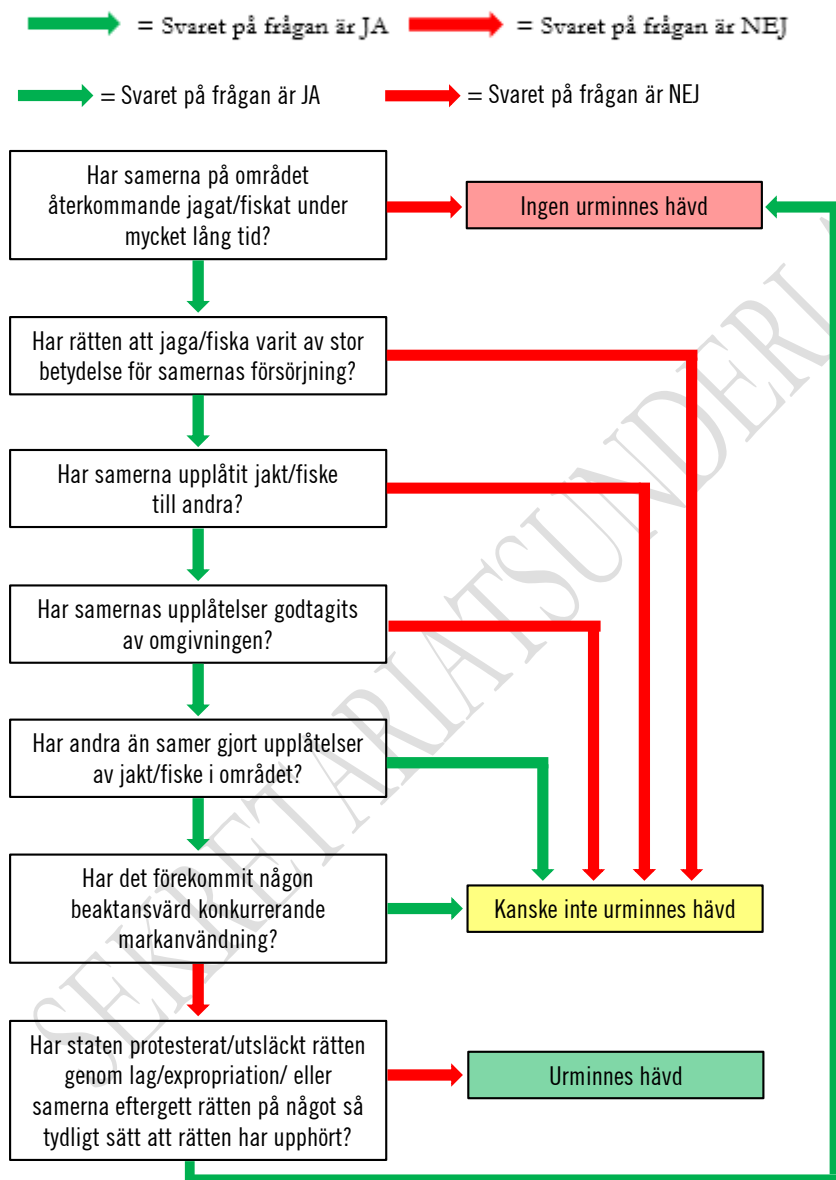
= Svaret på frågan är JA = Svaret på frågan är NEJ

= Svaret på frågan är JA = Svaret på frågan är NEJ

Har samerna på området återkommande jagat/fiskat under mycket lång tid?

Ingen urminnes hävd

Har rätten att jaga/fiska varit av stor betydelse för samernas försörjning?

Har samerna upplåtit jakt/fiske till andra?

Har samernas upplåtelser godtagits av omgivningen?

Har andra än samer gjort upplåtelser av jakt/fiske i området?

Har det förekommit någon beaktansvärd konkurrerande markanvändning?

Kanske inte urminnes hävd

Har staten protesterat/utsläckt rätten genom lag/expropriation/ eller samerna eftergett rätten på något så tydligt sätt att rätten har upphört?

Urminnes hävd

SEKRETARIATSUNDERLAG